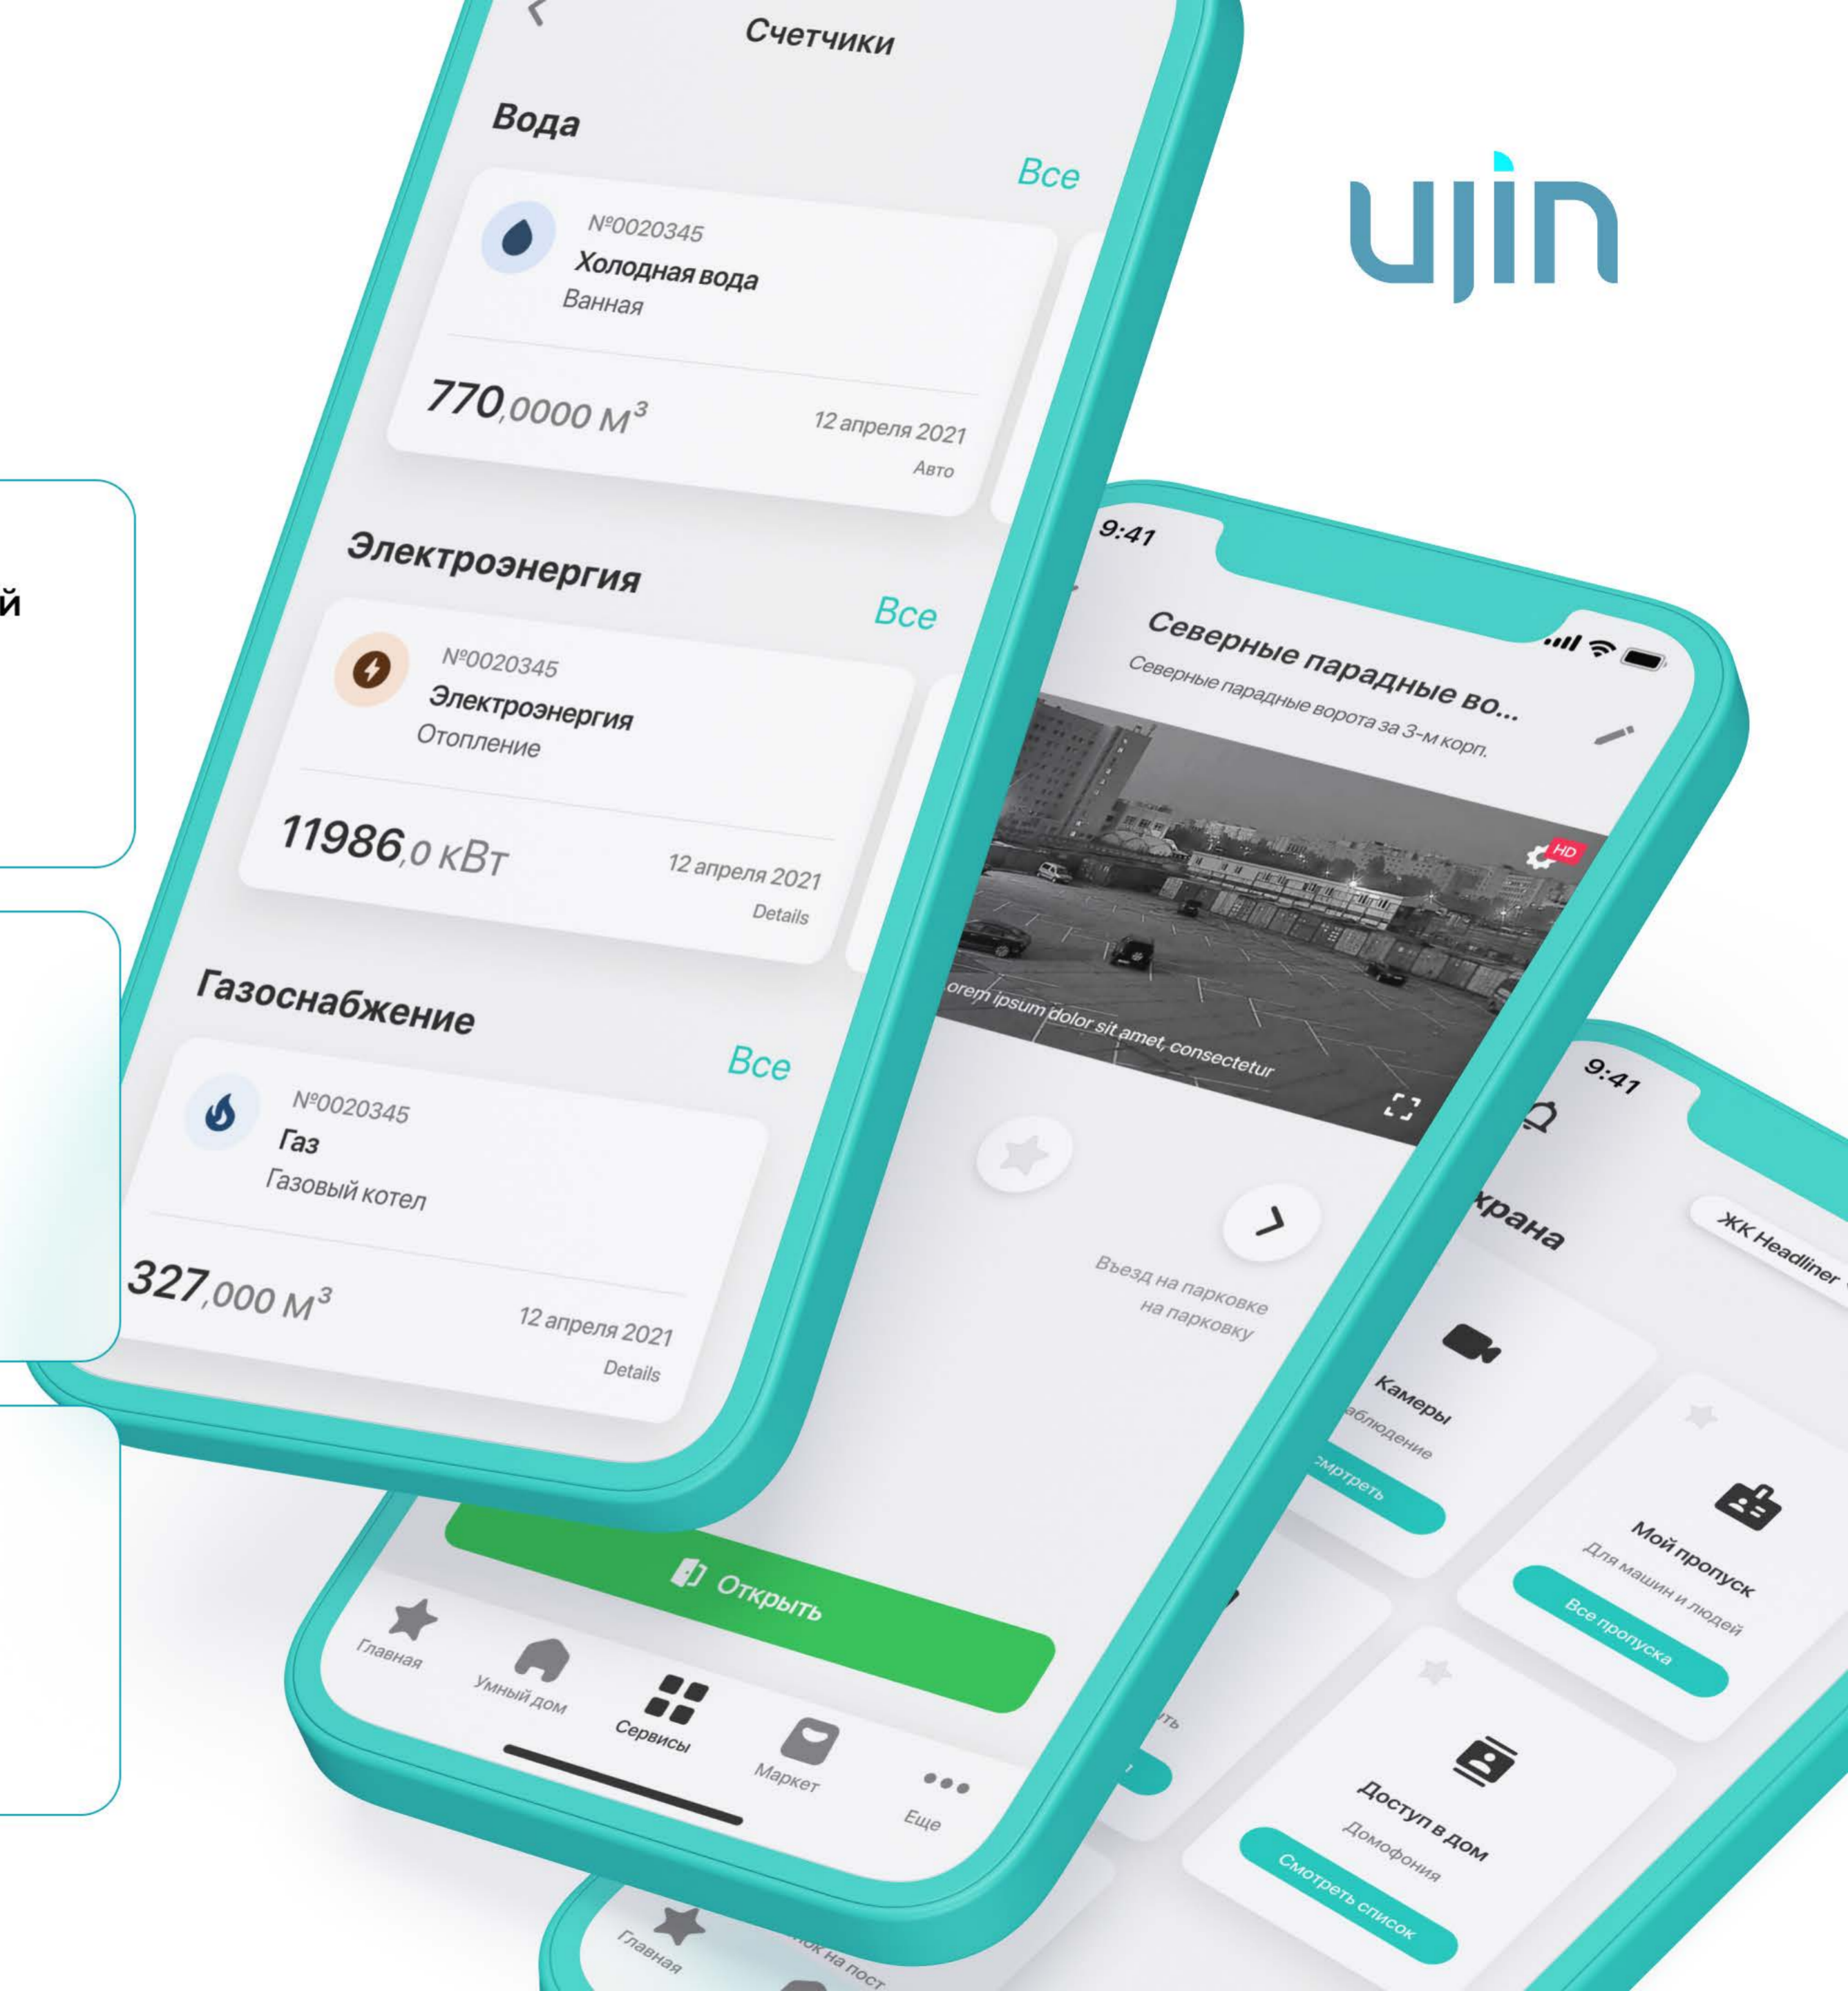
Счетчики

Вода

Все

№0020345
Холодная вода
Ванная

770,0000 м$^3$

12 апреля 2021
Авто

Электроэнергия

Все

№0020345
Электроэнергия
Отопление

11986,0 кВт

12 апреля 2021
Details

Газоснабжение

Все

№0020345
Газ
Газовый котел

327,000 м$^3$

12 апреля 2021
Details

ujin

й

9:41

Северные парадные во...
Северные парадные ворота за 3-м корп.

HD

orem ipsum dolor sit amet, consectetur

Въезд на парковке
на парковку

Открыть

Главная
Умный дом
Сервисы
Маркет
Еще

9:41

храна

ЖК Headliner

Камеры
аблюдение
смотреть

Мой пропуск
Для машин и людей
Все пропуска

Доступ в дом
Домофония
Смотреть список

Главная
ок на пост